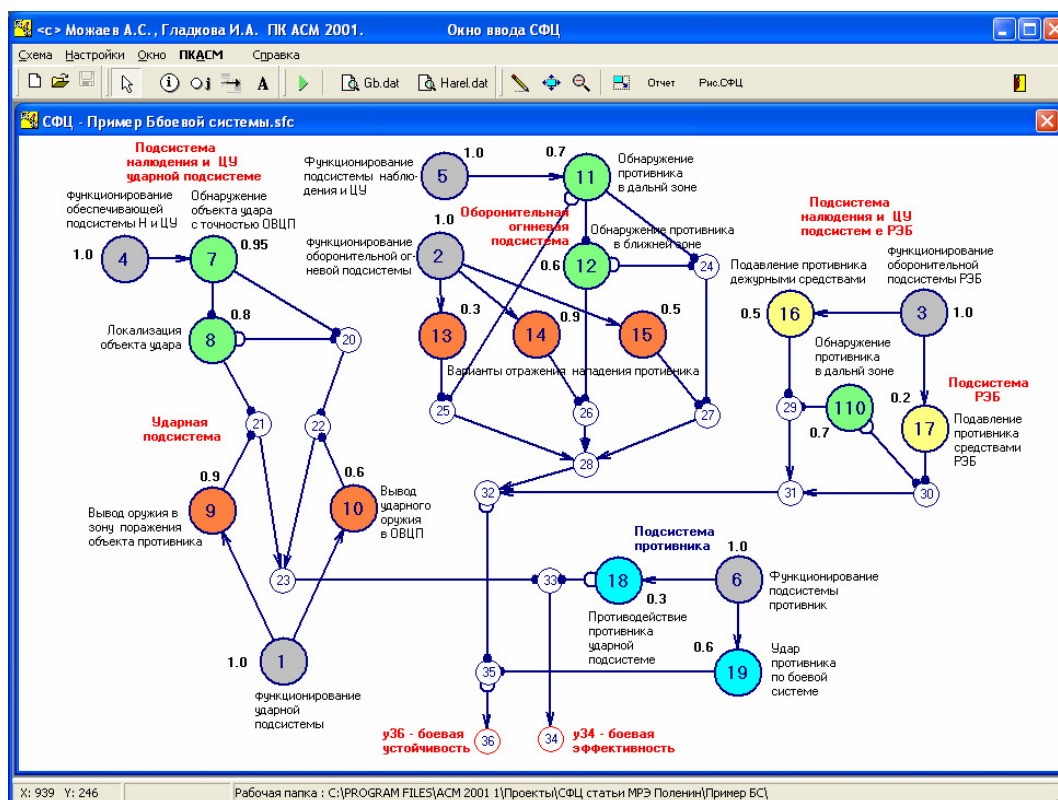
<c> Можаев А.С., Гладкова И.А. ПК АСМ 2001. Окно ввода СФЦ

Схема Настройки Окно ПКАСМ Справка

Gb.dat Harel.dat Отчет Рис.СФЦ

СФЦ - Пример Бboевой системы.sfc

Подсистема налюдения и ЦУ ударной подсистеме

Функционирование обеспечивающей подсистемы Н и ЦУ

1.0 4

Обнаружение объекта удара с точностью ОВЦП

7 0.95

0.8

Локализация объекта удара 8

20

21

22

Ударная подсистема

0.9

9

Вывод оружия в зону поражения объекта противника

0.6

10

Вывод ударного оружия в ОВЦП

23

1.0 1

Функционирование ударной подсистемы

Функционирование подсистемы наблюдения и ЦУ

5 1.0

0.7 11

Обнаружение противника в дальней зоне

1.0

Оборонительная огневая подсистема

Функционирование оборонительной огневой подсистемы

2

Обнаружение противника в ближней зоне

0.6 12

24

0.3 13

14 0.9

15 0.5

Варианты отражения нападения противника

25 26 27

28

32

33

Подсистема противника

1.0

18

6

Функционирование подсистемы противник

0.3

Противодействие противника ударной подсистеме

0.6 19

Удар противника по боевой системе

35

у36 - боевая устойчивость 36

34 у34 - боевая эффективность

Подсистема налюдения и ЦУ подсистем е РЭБ

Подавление противника дежурными средствами

Функционирование оборонительной подсистемы РЭБ

0.5 16

3 1.0

Обнаружение противника в дальней зоне

0.2

Подсистема РЭБ

29 110

17

0.7

Подавление противника средствами РЭБ

31

30

X: 939 Y: 246

Рабочая папка : C:\PROGRAM FILES\АСМ 2001 1\Проекты\СФЦ статьи МРЭ Поленин\Пример БС\